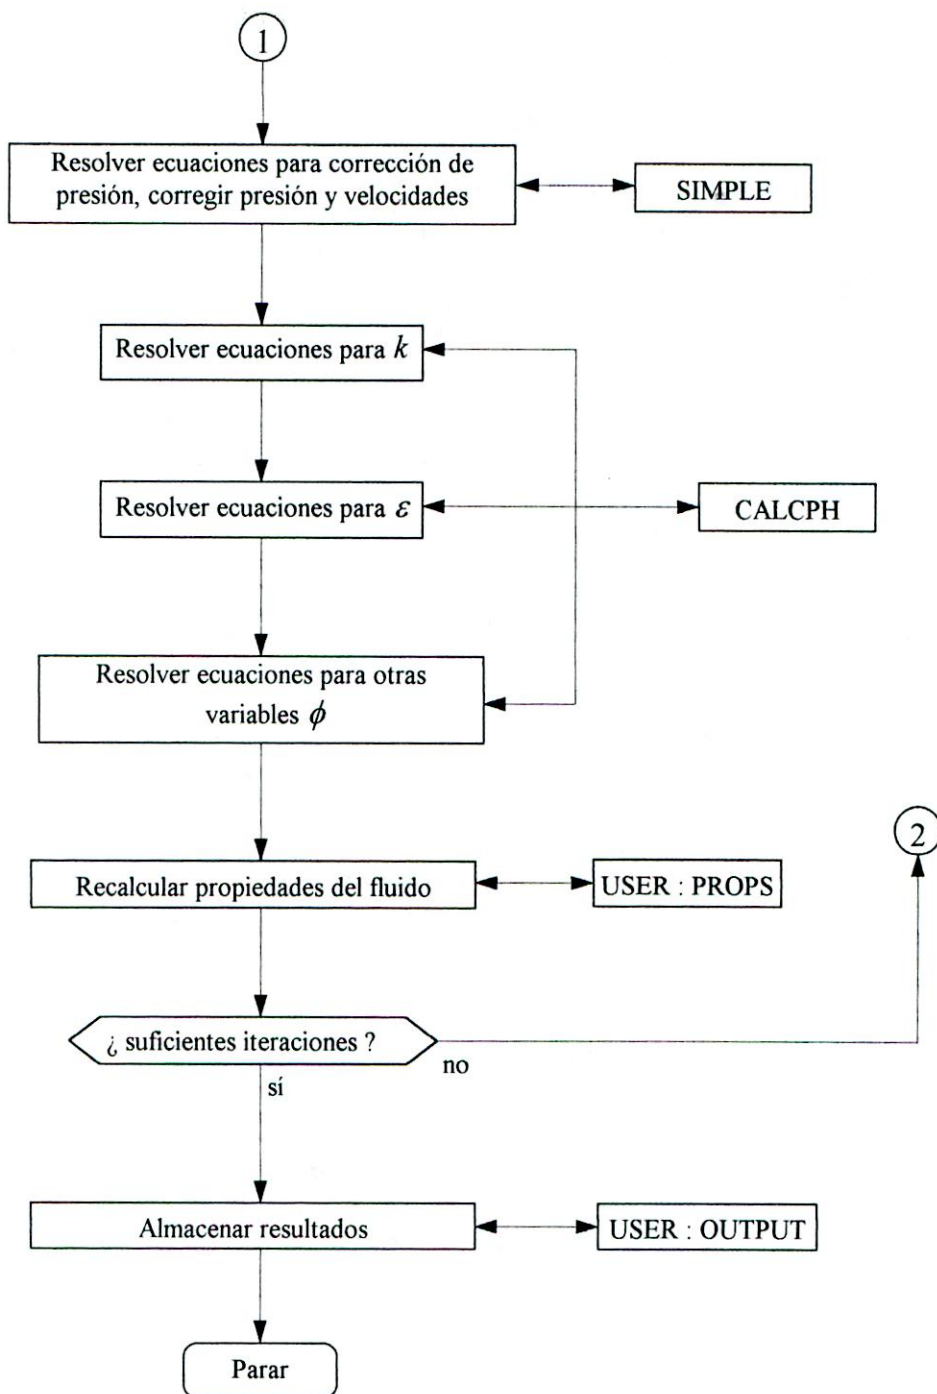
1

Resolver ecuaciones para corrección de presión, corregir presión y velocidades

SIMPLE

Resolver ecuaciones para $k$

Resolver ecuaciones para $\varepsilon$

CALCPH

Resolver ecuaciones para otras variables $\phi$

2

Recalcular propiedades del fluido

USER : PROPS

¿ suficientes iteraciones ?

no

sí

Almacenar resultados

USER : OUTPUT

Parar